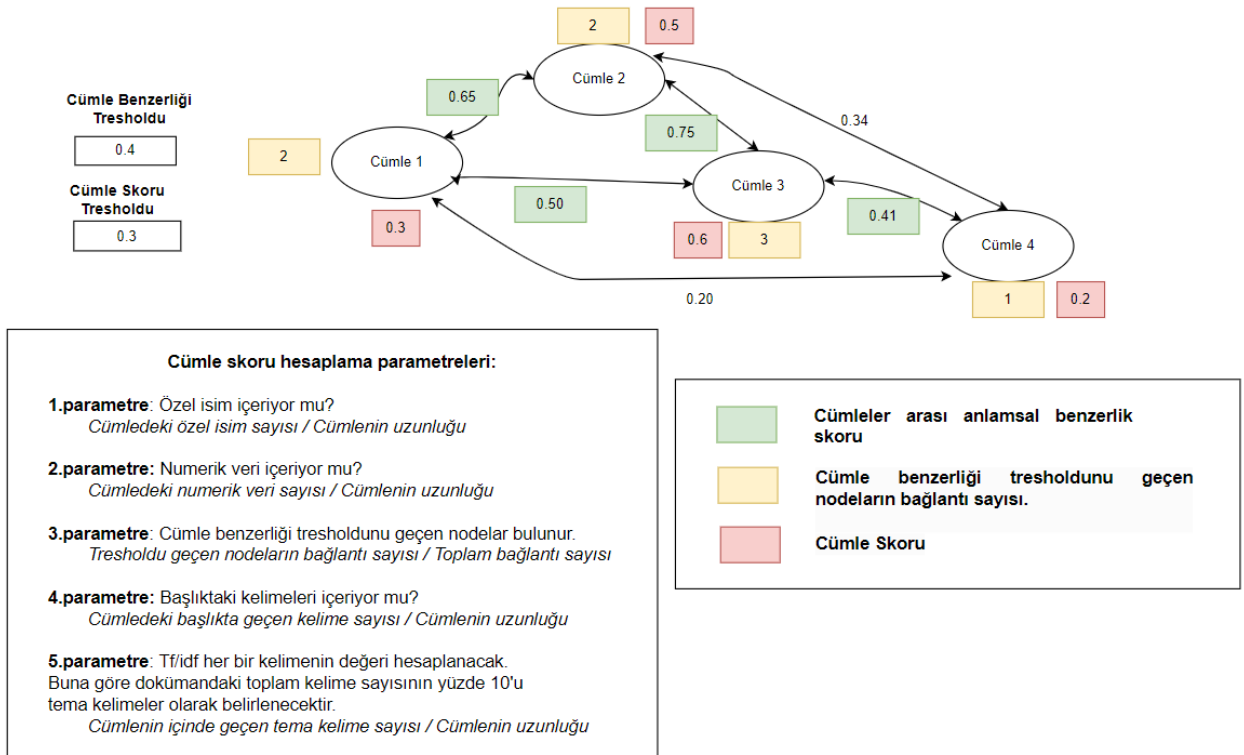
Cümle Benzerliği Tresholdu

0.4

Cümle Skoru Tresholdu

0.3

2

0.5

Cümle 2

0.65

0.75

0.34

2

Cümle 1

Cümle 3

0.50

0.41

0.3

0.6

3

Cümle 4

0.20

1

0.2

Cümle skoru hesaplama parametreleri:

1.parametre: Özel isim içeriyor mu?
Cümledeki özel isim sayısı / Cümlenin uzunluğu

2.parametre: Numerik veri içeriyor mu?
Cümledeki numerik veri sayısı / Cümlenin uzunluğu

3.parametre: Cümle benzerliği tresholdunu geçen nodelar bulunur.
Tresholdu geçen nodeların bağlantı sayısı / Toplam bağlantı sayısı

4.parametre: Başlıktaki kelimeleri içeriyor mu?
Cümledeki başlıkta geçen kelime sayısı / Cümlenin uzunluğu

5.parametre: Tf/idf her bir kelimenin değeri hesaplanacak.
Buna göre dokümandaki toplam kelime sayısının yüzde 10'u tema kelimeler olarak belirlenecektir.
Cümlenin içinde geçen tema kelime sayısı / Cümlenin uzunluğu

Cümleler arası anlamsal benzerlik skoru

Cümle benzerliği tresholdunu geçen nodeların bağlantı sayısı.

Cümle Skoru